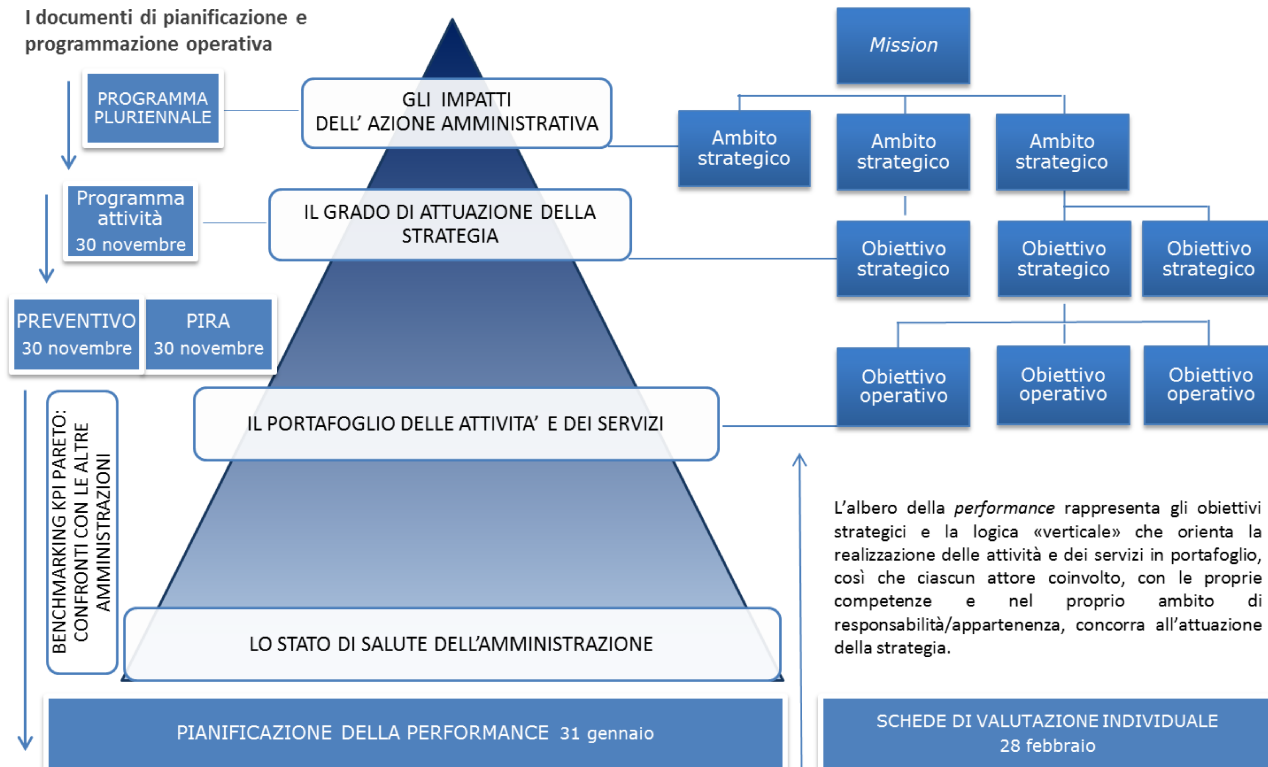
I documenti di pianificazione e programmazione operativa

PROGRAMMA PLURIENNALE

Programma attività
30 novembre

PREVENTIVO
30 novembre

PIRA
30 novembre

BENCHMARKING KPI PARETO: CONFRONTI CON LE ALTRE AMMINISTRAZIONI

GLI IMPATTI DELL' AZIONE AMMINISTRATIVA

IL GRADO DI ATTUAZIONE DELLA STRATEGIA

IL PORTAFOGLIO DELLE ATTIVITA' E DEI SERVIZI

LO STATO DI SALUTE DELL'AMMINISTRAZIONE

Mission

Ambito strategico

Ambito strategico

Ambito strategico

Obiettivo strategico

Obiettivo strategico

Obiettivo strategico

Obiettivo operativo

Obiettivo operativo

Obiettivo operativo

L'albero della *performance* rappresenta gli obiettivi strategici e la logica «verticale» che orienta la realizzazione delle attività e dei servizi in portafoglio, così che ciascun attore coinvolto, con le proprie competenze e nel proprio ambito di responsabilità/appartenenza, concorra all'attuazione della strategia.

PIANIFICAZIONE DELLA PERFORMANCE 31 gennaio

SCHEDE DI VALUTAZIONE INDIVIDUALE
28 febbraio